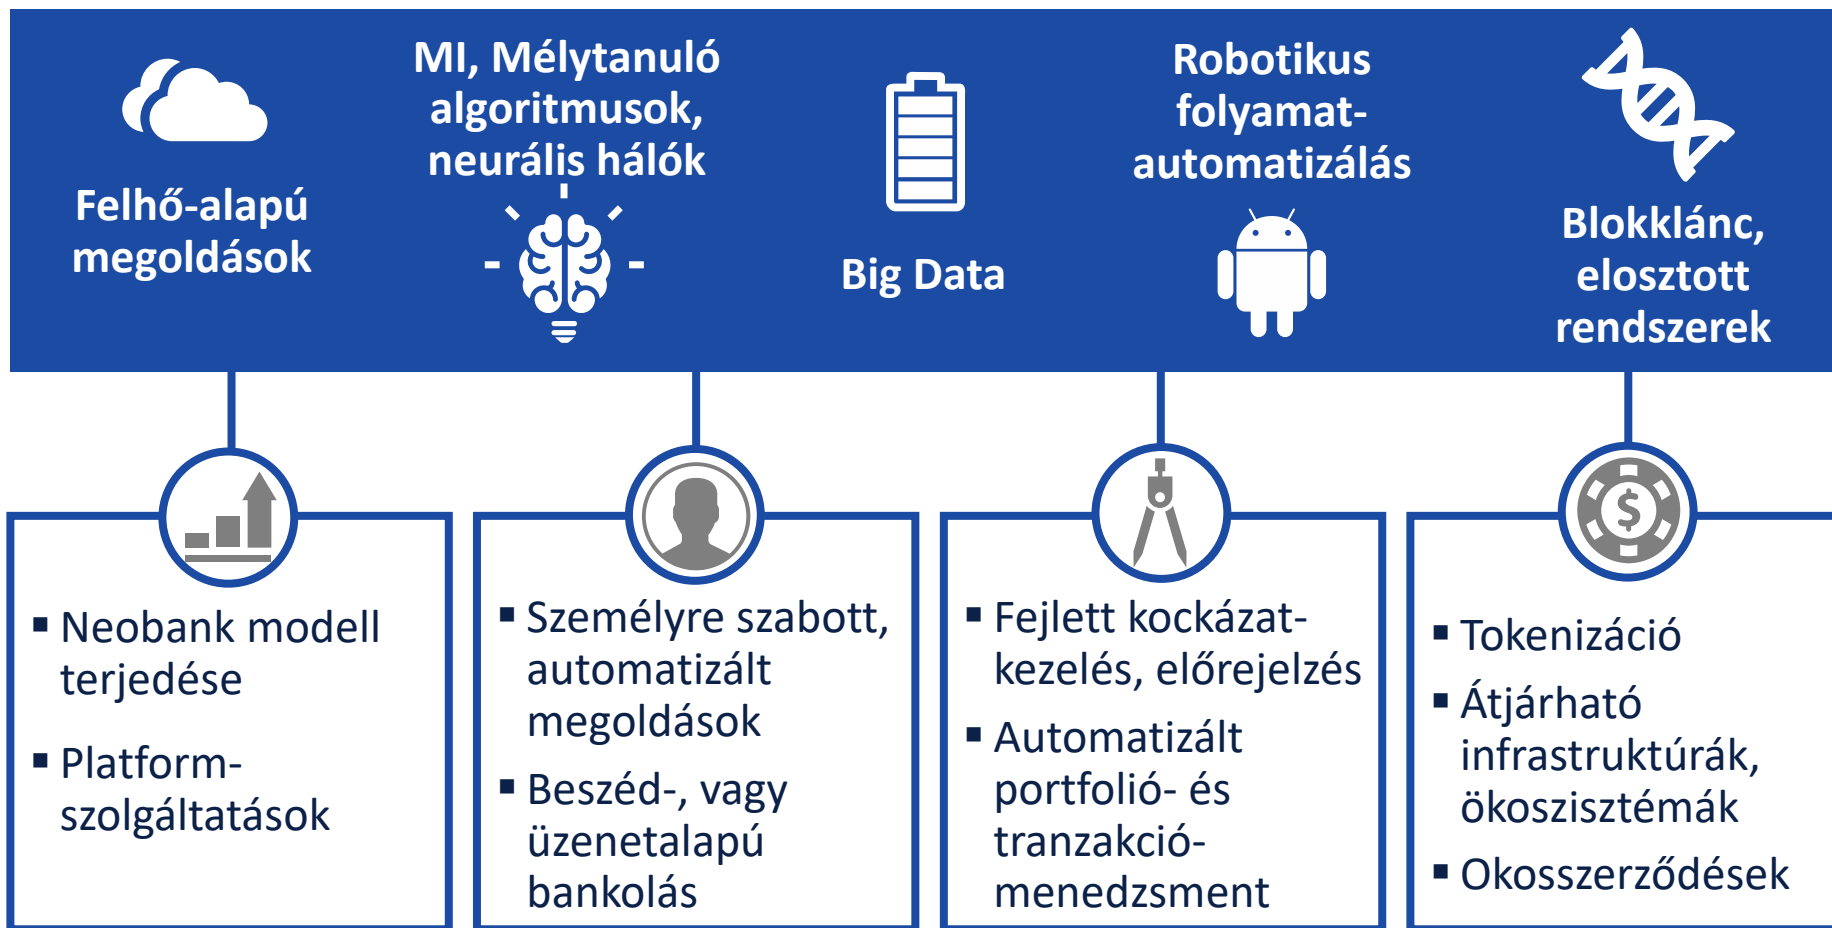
Felhő-alapú megoldások

MI, Mélytanuló algoritmusok, neurális hálók

Big Data

Robotikus folyamat-automatizálás

Blokklánc, elosztott rendszerek

▪ Neobank modell terjedése
▪ Platform-szolgáltatások

▪ Személyre szabott, automatizált megoldások
▪ Beszéd-, vagy üzenetalapú bankolás

▪ Fejlett kockázat-kezelés, előrejelzés
▪ Automatizált portfolió- és tranzakció-menedzsment

▪ Tokenizáció
▪ Átjárható infrastruktúrák, ökoszisztémák
▪ Okosszerződések